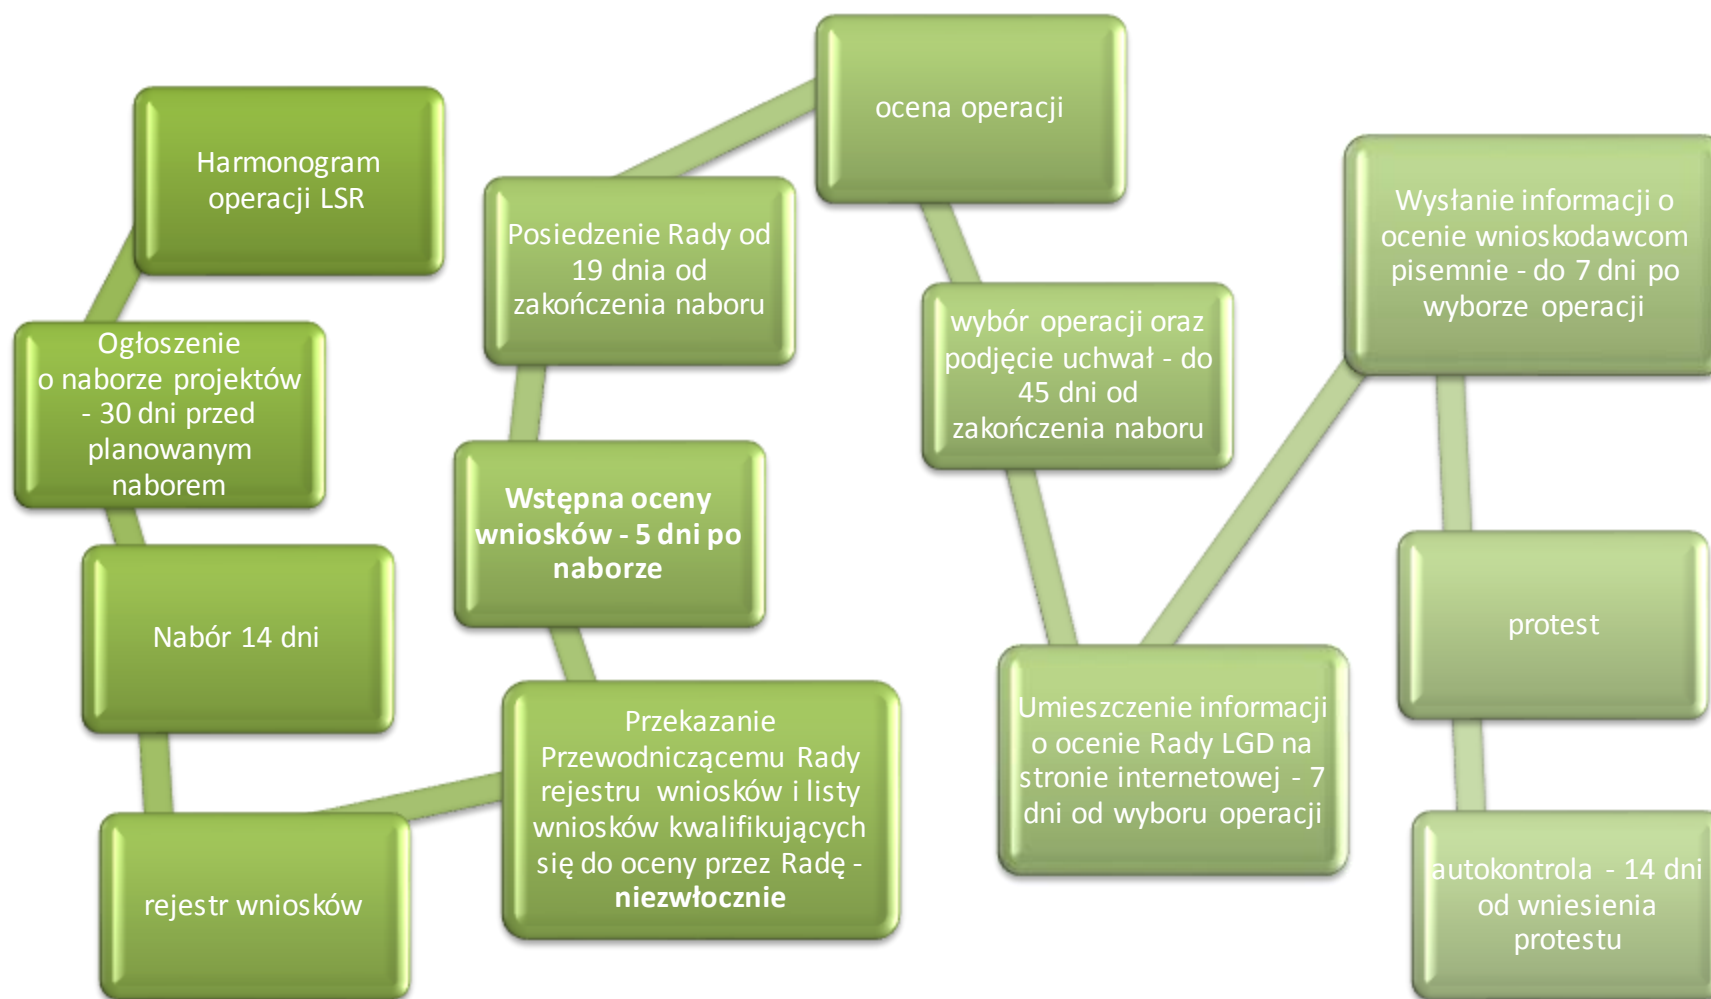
Harmonogram operacji LSR

Ogłoszenie o naborze projektów - 30 dni przed planowanym naborem

Nabór 14 dni

rejestr wniosków

Przekazanie Przewodniczącemu Rady rejestru wniosków i listy wniosków kwalifikujących się do oceny przez Radę - **niezwłocznie**

**Wstępna oceny wniosków - 5 dni po naborze**

Posiedzenie Rady od 19 dnia od zakończenia naboru

ocena operacji

wybór operacji oraz podjęcie uchwał - do 45 dni od zakończenia naboru

Umieszczenie informacji o ocenie Rady LGD na stronie internetowej - 7 dni od wyboru operacji

Wysłanie informacji o ocenie wnioskodawcom pisemnie - do 7 dni po wyborze operacji

protest

autokontrola - 14 dni od wniesienia protestu